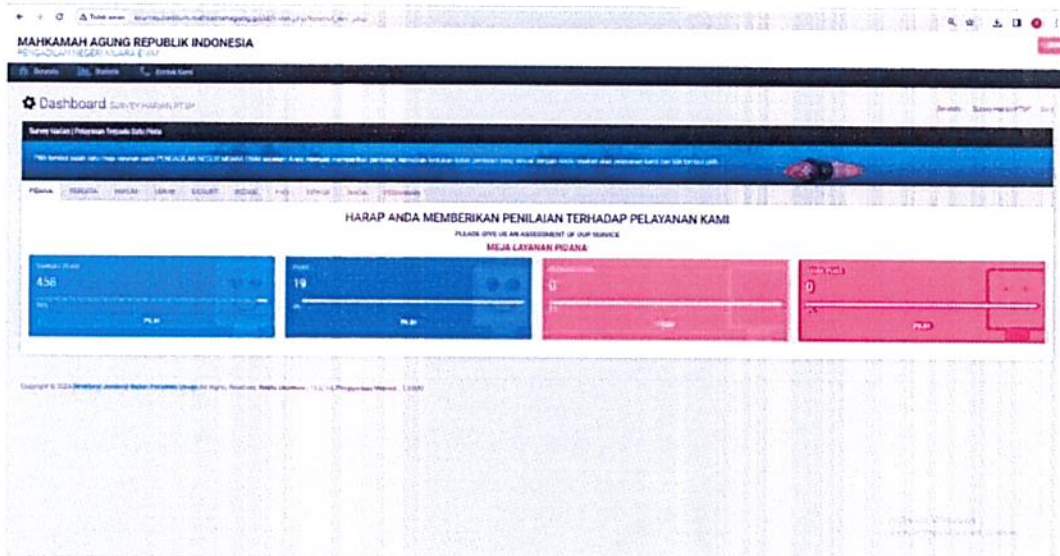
MAHKAMAH AGUNG REPUBLIK INDONESIA
PENGADILAN NEGERI MUARA ENIM

Beranda Statistik Kontak Kami

Dashboard SURVEY HARIAN PTSP

Survey Harian | Pelayanan Terpadu Satu Pintu

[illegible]

PIDANA PERDATA HUKUM UMUM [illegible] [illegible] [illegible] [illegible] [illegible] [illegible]

HARAP ANDA MEMBERIKAN PENILAIAN TERHADAP PELAYANAN KAMI
PLEASE GIVE US AN ASSESSMENT OF OUR SERVICE
MEJA LAYANAN PIDANA

| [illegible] 456 PILIH | Puas 19 PILIH | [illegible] 0 PILIH | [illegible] 0 PILIH |
|---|---|---|---|

Copyright © 2024 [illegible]